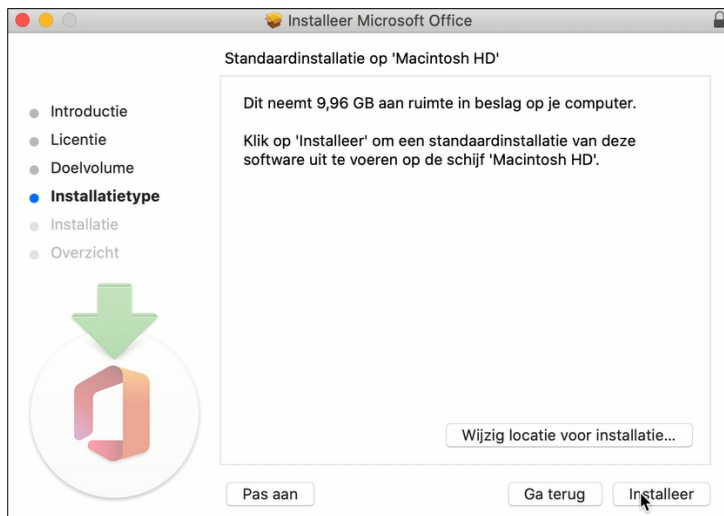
Installeer Microsoft Office

Standaardinstallatie op 'Macintosh HD'

Introductie
Licentie
Doelvolume
Installatietype
Installatie
Overzicht

Dit neemt 9,96 GB aan ruimte in beslag op je computer.

Klik op 'Installeer' om een standaardinstallatie van deze software uit te voeren op de schijf 'Macintosh HD'.

Wijzig locatie voor installatie...

Pas aan

Ga terug

Installeer